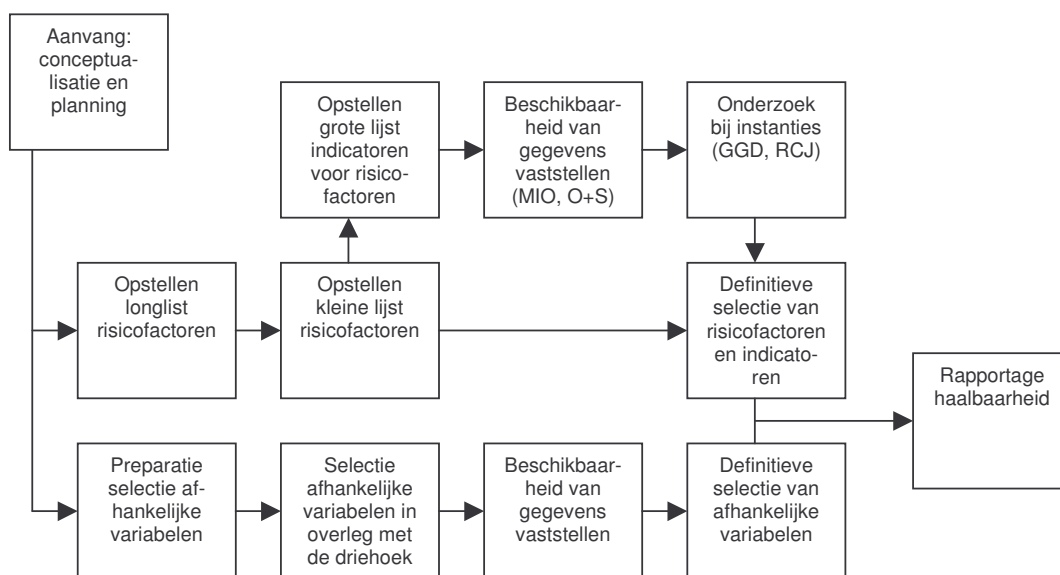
Aanvang: conceptualisatie en planning

Opstellen grote lijst indicatoren voor risicofactoren

Beschikbaarheid van gegevens vaststellen (MIO, O+S)

Onderzoek bij instanties (GGD, RCJ)

Opstellen longlist risicofactoren

Opstellen kleine lijst risicofactoren

Definitieve selectie van risicofactoren en indicatoren

Rapportage haalbaarheid

Preparatie selectie afhankelijke variabelen

Selectie afhankelijke variabelen in overleg met de driehoek

Beschikbaarheid van gegevens vaststellen

Definitieve selectie van afhankelijke variabelen